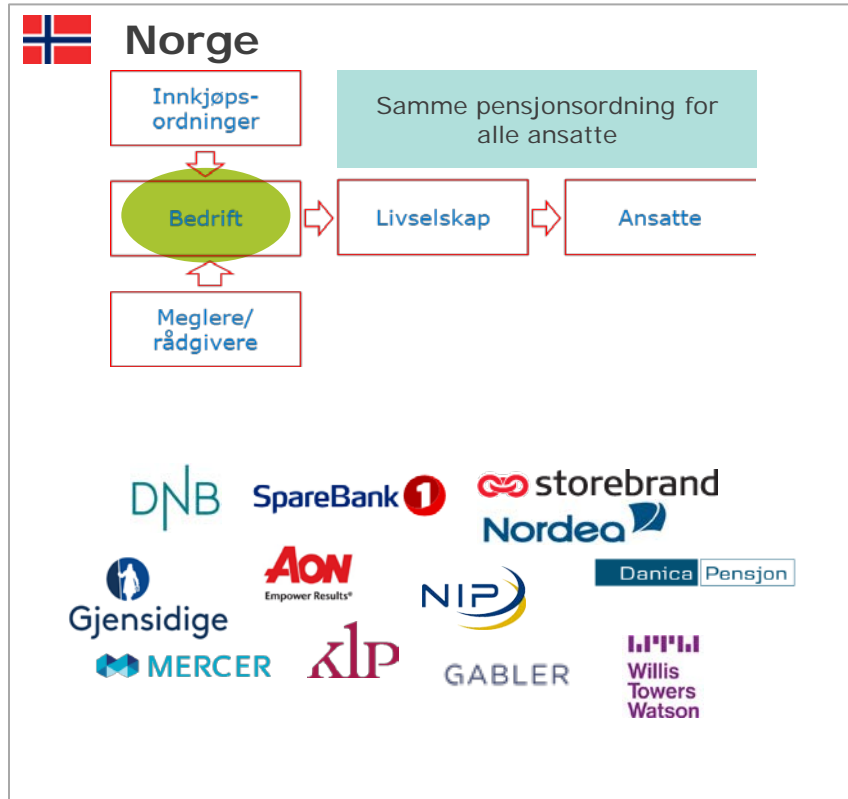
Norge

Innkjøpsordninger

Samme pensjonsordning for alle ansatte

Bedrift

Livselskap

Ansatte

Meglere/ rådgivere

DNB

SpareBank 1

storebrand

Nordea

Danica Pensjon

Gjensidige

AON
Empower Results®

NIP

MERCER

KLP

GABLER

Willis Towers Watson